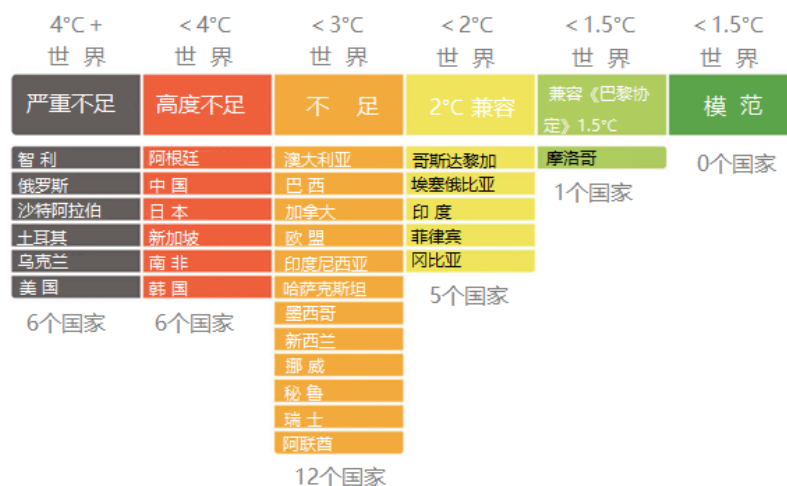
4°C +
世 界

严重不足

智 利
俄罗斯
沙特阿拉伯
土耳其
乌克兰
美 国

6个国家

< 4°C
世 界

高度不足

阿根廷
中 国
日 本
新加坡
南 非
韩 国

6个国家

< 3°C
世 界

不 足

澳大利亚
巴 西
加拿大
欧 盟
印度尼西亚
哈萨克斯坦
墨西哥
新西兰
挪 威
秘 鲁
瑞 士
阿联酋

12个国家

< 2°C
世 界

2°C 兼容

哥斯达黎加
埃塞俄比亚
印 度
菲律宾
冈比亚

5个国家

< 1.5°C
世 界

兼容《巴黎协定》1.5°C

摩洛哥

1个国家

< 1.5°C
世 界

模 范

0个国家